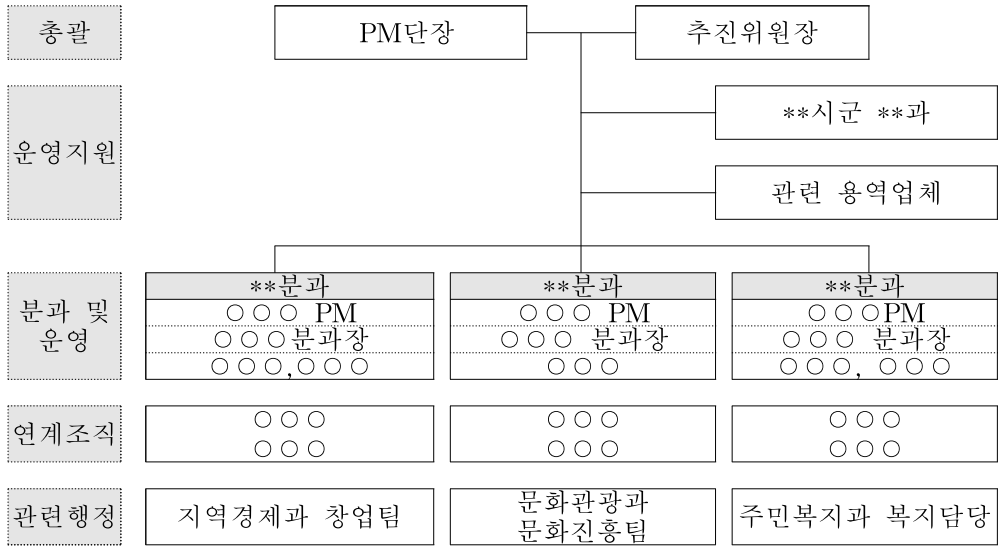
총괄

PM단장

추진위원장

운영지원

**시군 **과

관련 용역업체

분과 및 운영

| **분과 | **분과 | **분과 |
|---|---|---|
| ○ ○ ○ PM | ○ ○ ○ PM | ○ ○ ○PM |
| ○ ○ ○분과장 | ○ ○ ○ 분과장 | ○ ○ ○ 분과장 |
| ○ ○ ○,○ ○ ○ | ○ ○ ○ | ○ ○ ○, ○ ○ ○ |

연계조직

| ○ ○ ○ ○ ○ ○ | ○ ○ ○ ○ ○ ○ | ○ ○ ○ ○ ○ ○ |
|---|---|---|

관련행정

| 지역경제과 창업팀 | 문화관광과 문화진흥팀 | 주민복지과 복지담당 |
|---|---|---|